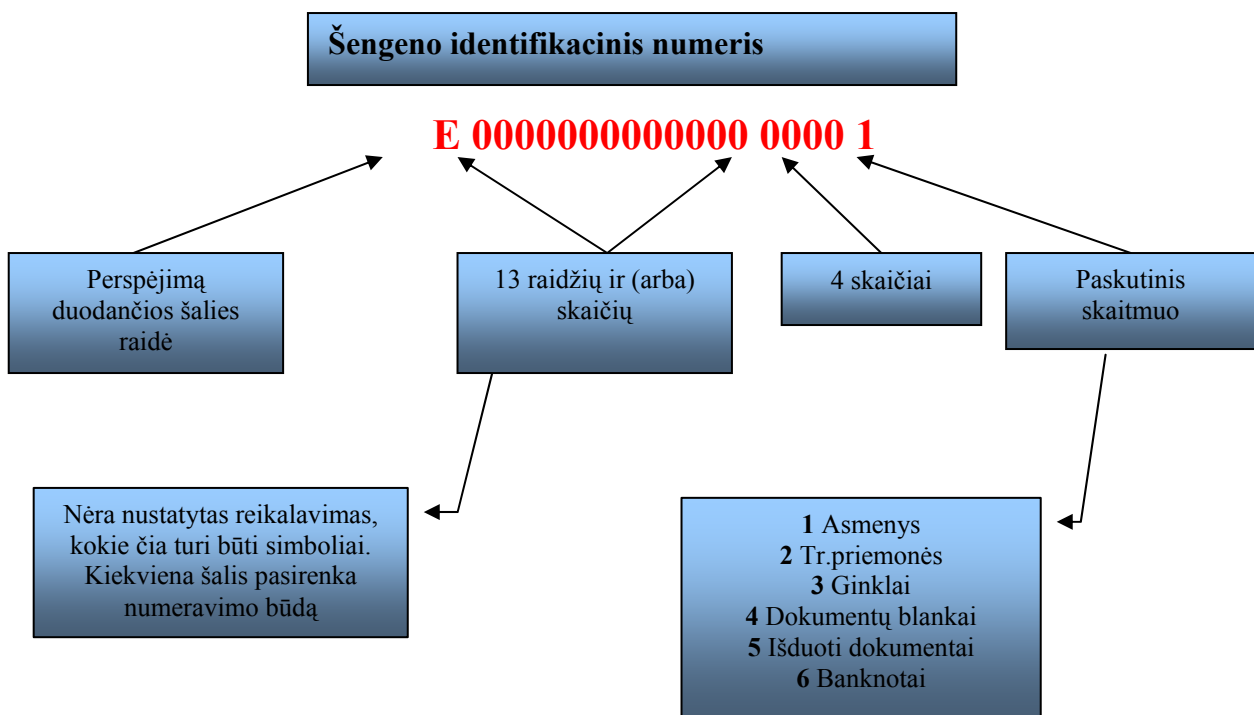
Šengeno identifikacinis numeris

E 0000000000000 0000 1

Perspėjimą duodančios šalies raidė

13 raidžių ir (arba) skaičių

4 skaičiai

Paskutinis skaitmuo

Nėra nustatytas reikalavimas, kokie čia turi būti simboliai. Kiekviena šalis pasirenka numeravimo būdą

**1** Asmenys
**2** Tr.priemonės
**3** Ginklai
**4** Dokumentų blankai
**5** Išduoti dokumentai
**6** Banknotai